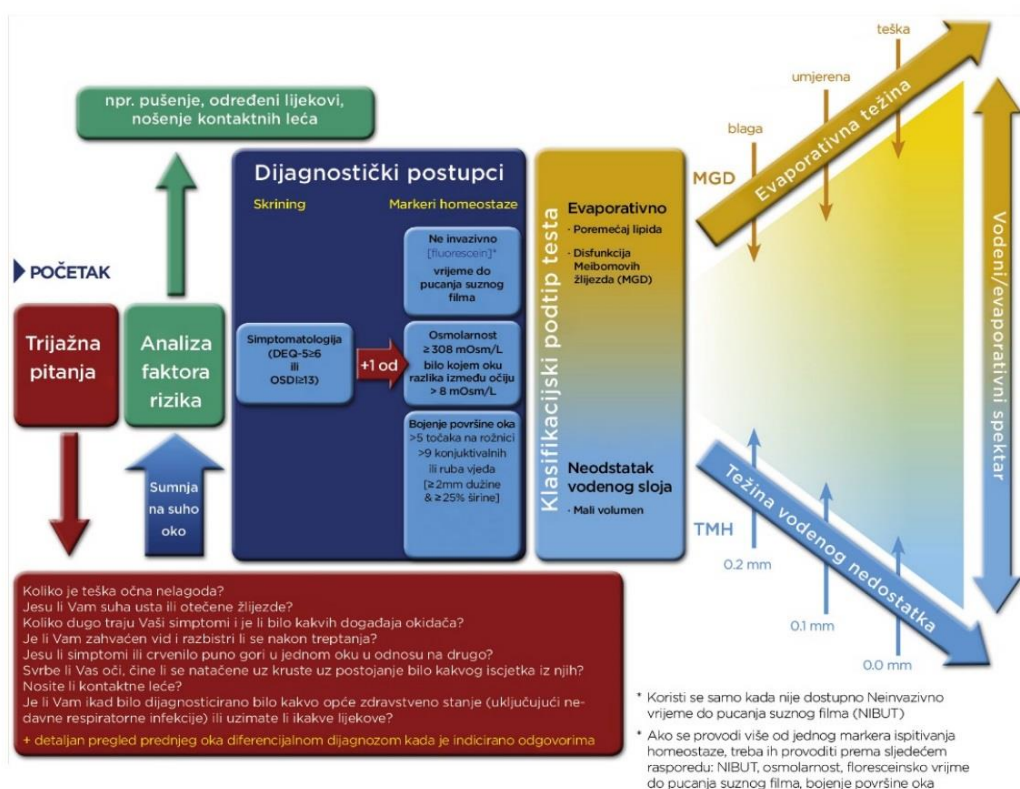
npr. pušenje, određeni lijekovi, nošenje kontaktnih leća

POČETAK

Trijažna pitanja

Analiza faktora rizika

Sumnja na suho oko

Dijagnostički postupci

Skrining

Markeri homeostaze

Simptomatologija (DEQ-5≥6 ili OSDI≥13)

+1 od

Ne invazivno [fluorescein]* vrijeme do pucanja suznog filma

Osmolarnost ≥ 308 mOsm/L bilo kojem oku razlika između očiju > 8 mOsm/L

Bojenje površine oka >5 točaka na rožnici >9 konjuktivalnih ili ruba vjeđa [≥2mm dužine & ≥25% širine]

Klasifikacijski podtip testa

Evaporativno
· Poremećaj lipida
· Disfunkcija Meibomovih žlijezda (MGD)

Neodstatak vodenog sloja
· Mali volumen

MGD

blaga

umjerena

teška

Evaporativna težina

Vodeni/evaporativni spektar

TMH

0.2 mm

0.1 mm

0.0 mm

Težina vodenog nedostatka

Koliko je teška očna nelagoda?
Jesu li Vam suha usta ili otečene žlijezde?
Koliko dugo traju Vaši simptomi i je li bilo kakvih događaja okidača?
Je li Vam zahvaćen vid i razbistri li se nakon treptanja?
Jesu li simptomi ili crvenilo puno gori u jednom oku u odnosu na drugo?
Svrbe li Vas oči, čine li se natečene uz kruste uz postojanje bilo kakvog iscjetka iz njih?
Nosite li kontaktne leće?
Je li Vam ikad bilo dijagnosticirano bilo kakvo opće zdravstveno stanje (uključujući nedavne respiratorne infekcije) ili uzimate li ikakve lijekove?

+ detaljan pregled prednjeg oka diferencijalnom dijagnozom kada je indicirano odgovorima

* Koristi se samo kada nije dostupno Neinvazivno vrijeme do pucanja suznog filma (NIBUT)

* Ako se provodi više od jednog markera ispitivanja homeostaze, treba ih provoditi prema sljedećem rasporedu: NIBUT, osmolarnost, floresceinsko vrijeme do pucanja suznog filma, bojenje površine oka